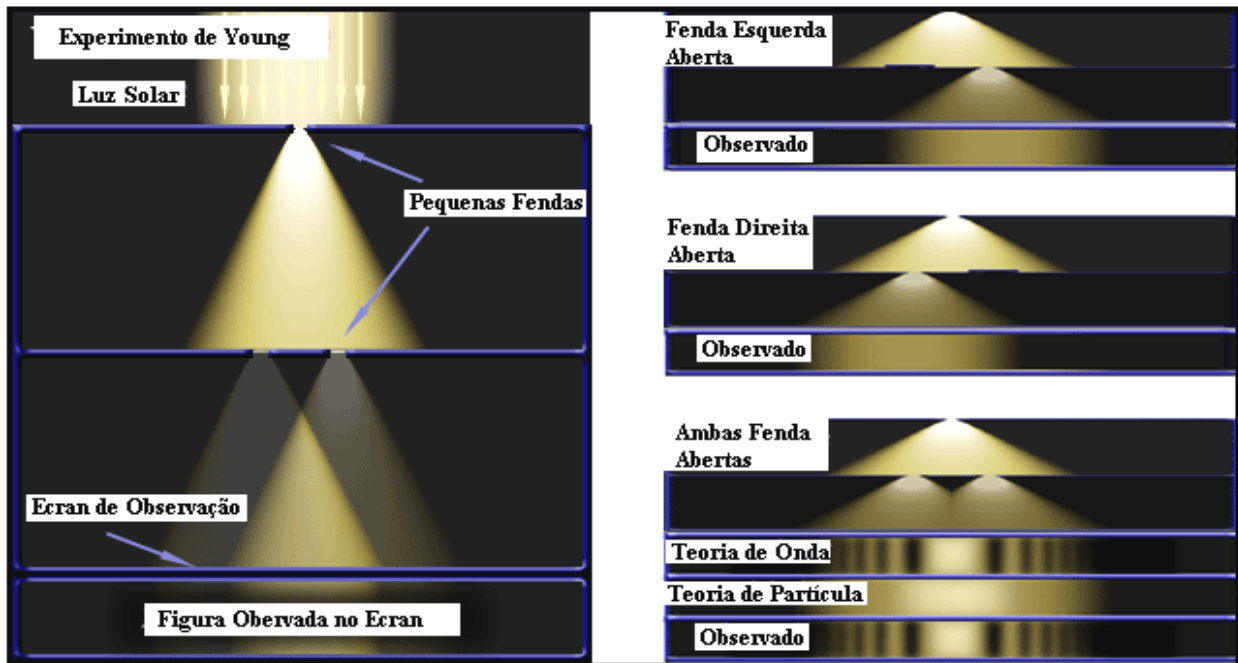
Experimento de Young

Luz Solar

Pequenas Fendas

Ecran de Observação

Figura Obervada no Ecran

Fenda Esquerda Aberta

Observado

Fenda Direita Aberta

Observado

Ambas Fenda Abertas

Teoria de Onda

Teoria de Partícula

Observado